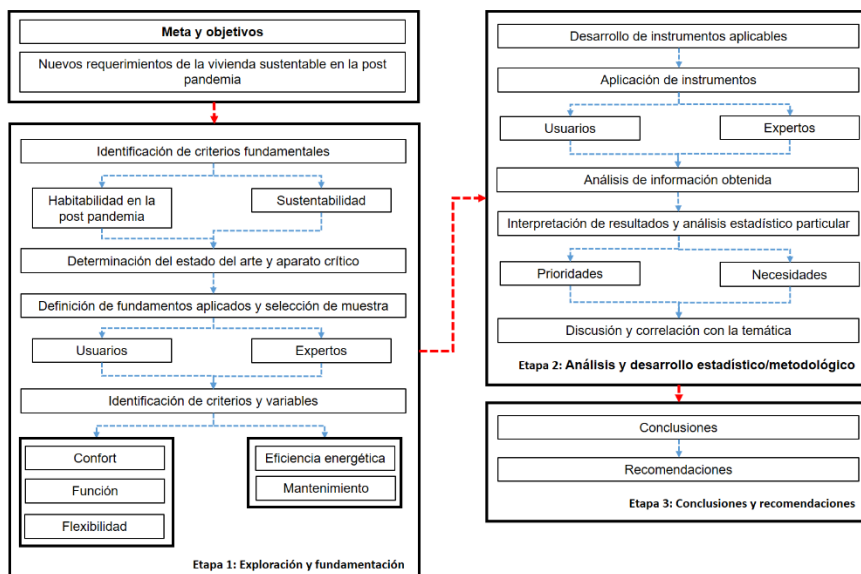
Meta y objetivos

Nuevos requerimientos de la vivienda sustentable en la post pandemia

Identificación de criterios fundamentales

Habitabilidad en la post pandemia

Sustentabilidad

Determinación del estado del arte y aparato crítico

Definición de fundamentos aplicados y selección de muestra

Usuarios

Expertos

Identificación de criterios y variables

Confort

Función

Flexibilidad

Eficiencia energética

Mantenimiento

Etapa 1: Exploración y fundamentación

Desarrollo de instrumentos aplicables

Aplicación de instrumentos

Usuarios

Expertos

Análisis de información obtenida

Interpretación de resultados y análisis estadístico particular

Prioridades

Necesidades

Discusión y correlación con la temática

Etapa 2: Análisis y desarrollo estadístico/metodológico

Conclusiones

Recomendaciones

Etapa 3: Conclusiones y recomendaciones